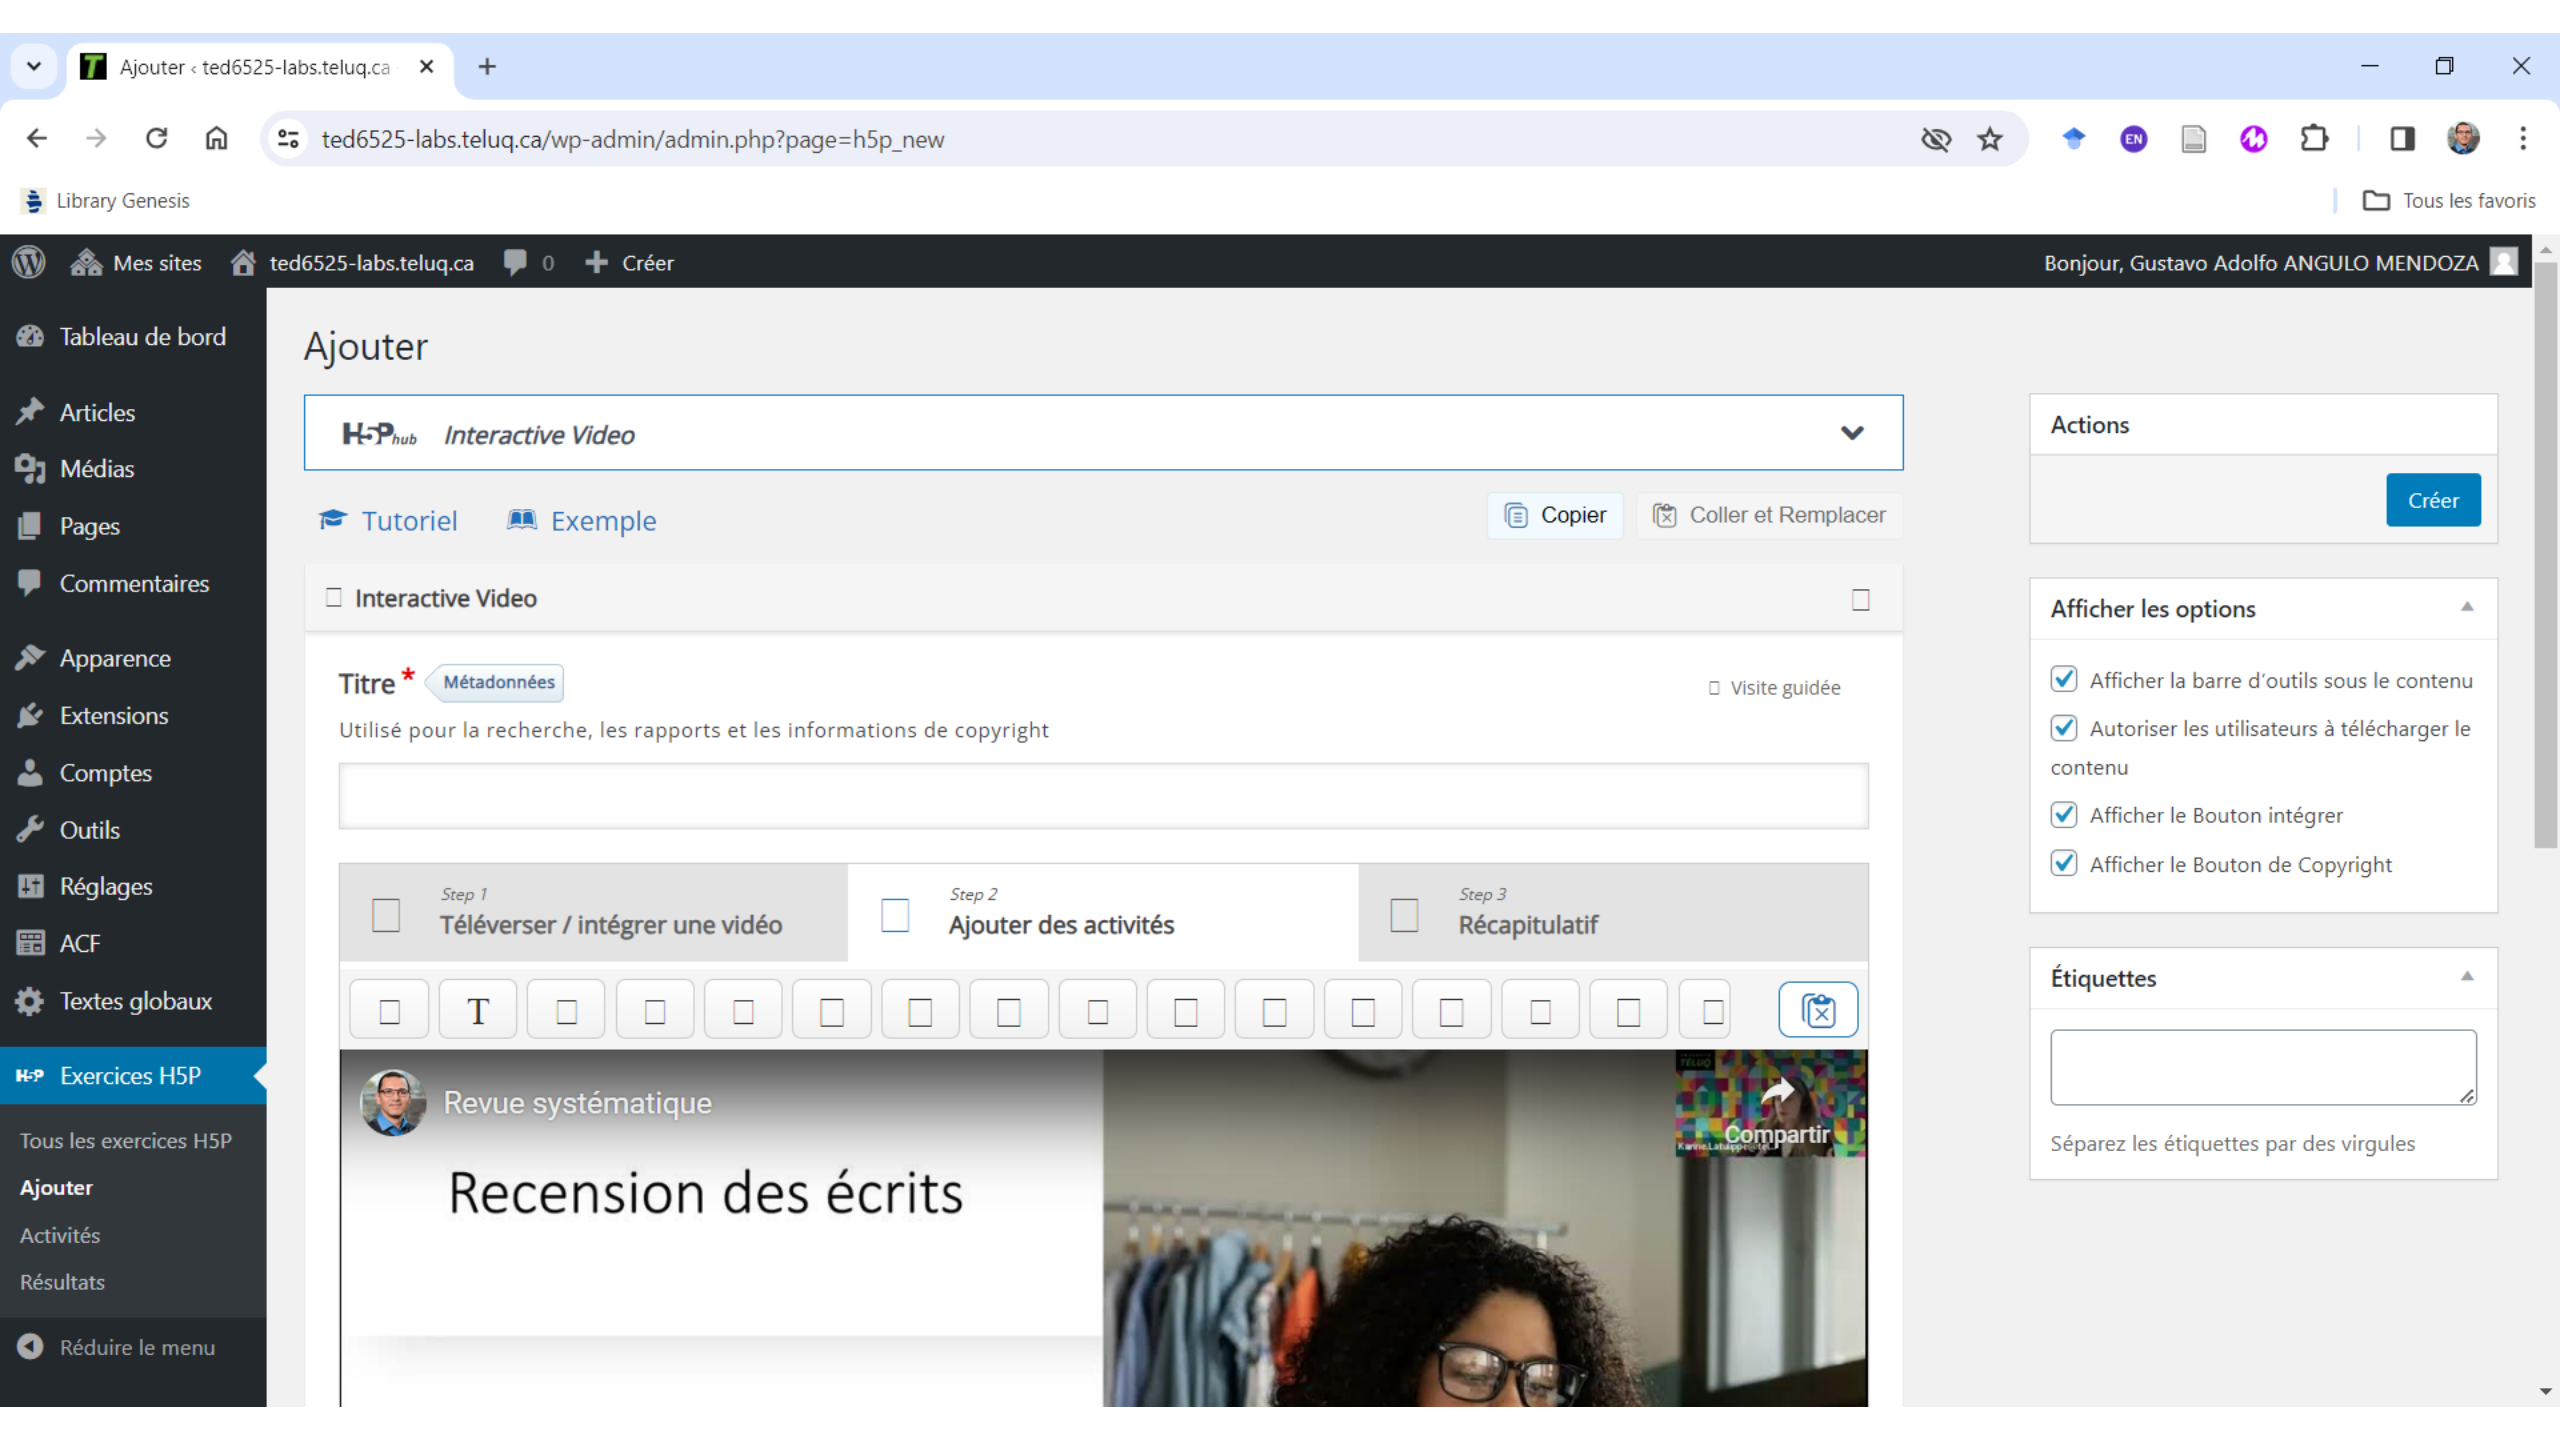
Ajouter ‹ ted6525-labs.teluq.ca

ted6525-labs.teluq.ca/wp-admin/admin.php?page=h5p_new

Library Genesis

Tous les favoris

Mes sites ted6525-labs.teluq.ca 0 Créer

Bonjour, Gustavo Adolfo ANGULO MENDOZA

Tableau de bord
Articles
Médias
Pages
Commentaires
Apparence
Extensions
Comptes
Outils
Réglages
ACF
Textes globaux
Exercices H5P
Tous les exercices H5P
Ajouter
Activités
Résultats
Réduire le menu

Ajouter

H5P hub Interactive Video

Tutoriel Exemple

Copier Coller et Remplacer

Interactive Video

Titre * Métadonnées

Visite guidée

Utilisé pour la recherche, les rapports et les informations de copyright

Step 1
Téléverser / intégrer une vidéo

Step 2
Ajouter des activités

Step 3
Récapitulatif

T

Revue systématique

Recension des écrits

Compartir

Actions

Créer

Afficher les options

Afficher la barre d'outils sous le contenu

Autoriser les utilisateurs à télécharger le contenu

Afficher le Bouton intégrer

Afficher le Bouton de Copyright

Étiquettes

Séparez les étiquettes par des virgules